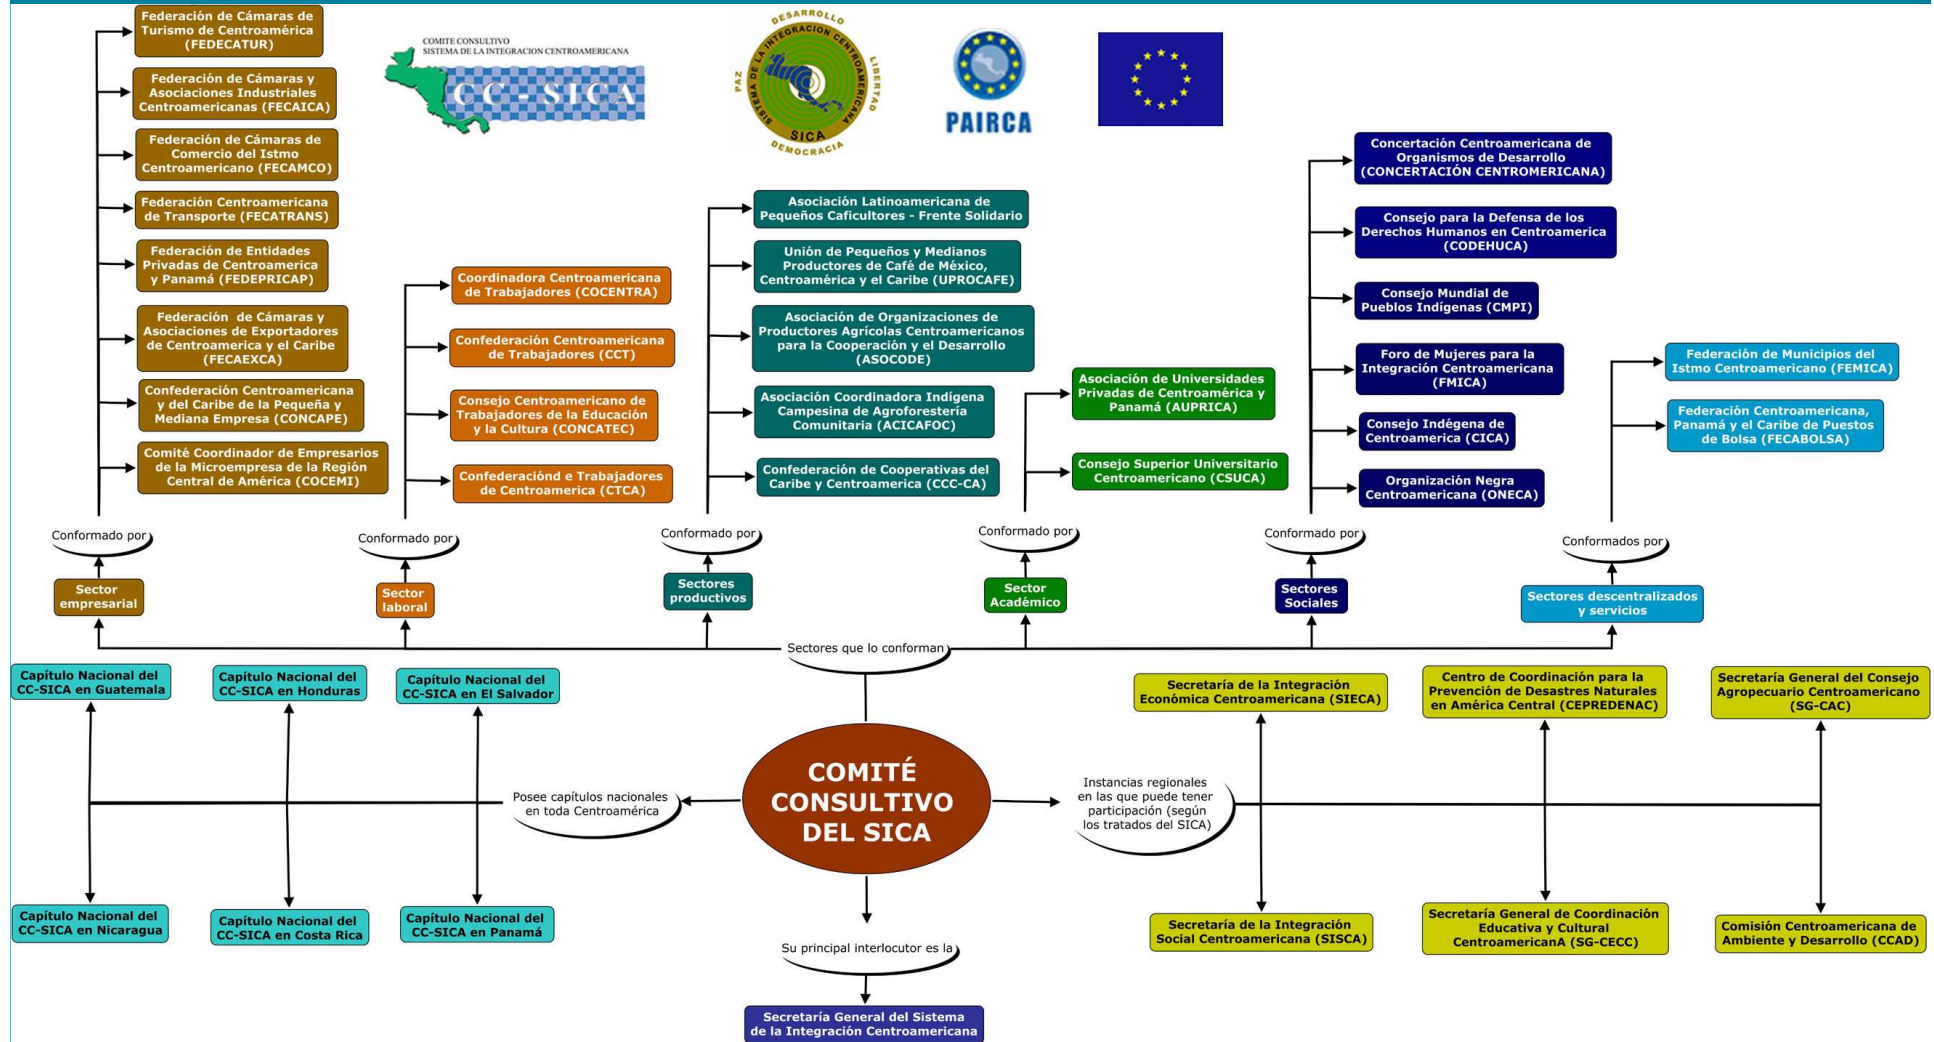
COMITE CONSULTIVO
SISTEMA DE LA INTEGRACION CENTROAMERICANA
CC-SICA

DESARROLLO
SISTEMA DE LA INTEGRACION CENTROAMERICANA
PAZ
LIBERTAD
SICA
DEMOCRACIA

PAIRCA

Federación de Cámaras de Turismo de Centroamérica (FEDECATUR)

Federación de Cámaras y Asociaciones Industriales Centroamericanas (FECAICA)

Federación de Cámaras de Comercio del Istmo Centroamericano (FECAMCO)

Federación Centroamericana de Transporte (FECATRANS)

Federación de Entidades Privadas de Centroamerica y Panamá (FEDEPRICAP)

Federación de Cámaras y Asociaciones de Exportadores de Centroamerica y el Caribe (FECAEXCA)

Confederación Centroamericana y del Caribe de la Pequeña y Mediana Empresa (CONCAPE)

Comité Coordinador de Empresarios de la Microempresa de la Región Central de América (COCEMI)

Conformado por

Sector empresarial

Coordinadora Centroamericana de Trabajadores (COCENTRA)

Confederación Centroamericana de Trabajadores (CCT)

Consejo Centroamericano de Trabajadores de la Educación y la Cultura (CONCATEC)

Confederaciónd e Trabajadores de Centroamerica (CTCA)

Conformado por

Sector laboral

Asociación Latinoamericana de Pequeños Caficultores - Frente Solidario

Unión de Pequeños y Medianos Productores de Café de México, Centroamérica y el Caribe (UPROCAFE)

Asociación de Organizaciones de Productores Agrícolas Centroamericanos para la Cooperación y el Desarrollo (ASOCODE)

Asociación Coordinadora Indígena Campesina de Agroforestería Comunitaria (ACICAFOC)

Confederación de Cooperativas del Caribe y Centroamerica (CCC-CA)

Conformado por

Sectores productivos

Asociación de Universidades Privadas de Centroamérica y Panamá (AUPRICA)

Consejo Superior Universitario Centroamericano (CSUCA)

Conformado por

Sector Académico

Concertación Centroamericana de Organismos de Desarrollo (CONCERTACIÓN CENTROMERICANA)

Consejo para la Defensa de los Derechos Humanos en Centroamerica (CODEHUCA)

Consejo Mundial de Pueblos Indígenas (CMPI)

Foro de Mujeres para la Integración Centroamericana (FMICA)

Consejo Indégena de Centroamerica (CICA)

Organización Negra Centroamericana (ONECA)

Conformado por

Sectores Sociales

Federación de Municipios del Istmo Centroamericano (FEMICA)

Federación Centroamericana, Panamá y el Caribe de Puestos de Bolsa (FECABOLSA)

Conformados por

Sectores descentralizados y servicios

Sectores que lo conforman

Capítulo Nacional del CC-SICA en Guatemala

Capítulo Nacional del CC-SICA en Honduras

Capítulo Nacional del CC-SICA en El Salvador

Posee capítulos nacionales en toda Centroamérica

Capítulo Nacional del CC-SICA en Nicaragua

Capítulo Nacional del CC-SICA en Costa Rica

Capítulo Nacional del CC-SICA en Panamá

COMITÉ CONSULTIVO DEL SICA

Instancias regionales en las que puede tener participación (según los tratados del SICA)

Secretaría de la Integración Económica Centroamericana (SIECA)

Centro de Coordinación para la Prevención de Desastres Naturales en América Central (CEPREDENAC)

Secretaría General del Consejo Agropecuario Centroamericano (SG-CAC)

Secretaría de la Integración Social Centroamericana (SISCA)

Secretaría General de Coordinación Educativa y Cultural CentroamericanA (SG-CECC)

Comisión Centroamericana de Ambiente y Desarrollo (CCAD)

Su principal interlocutor es la

Secretaría General del Sistema de la Integración Centroamericana